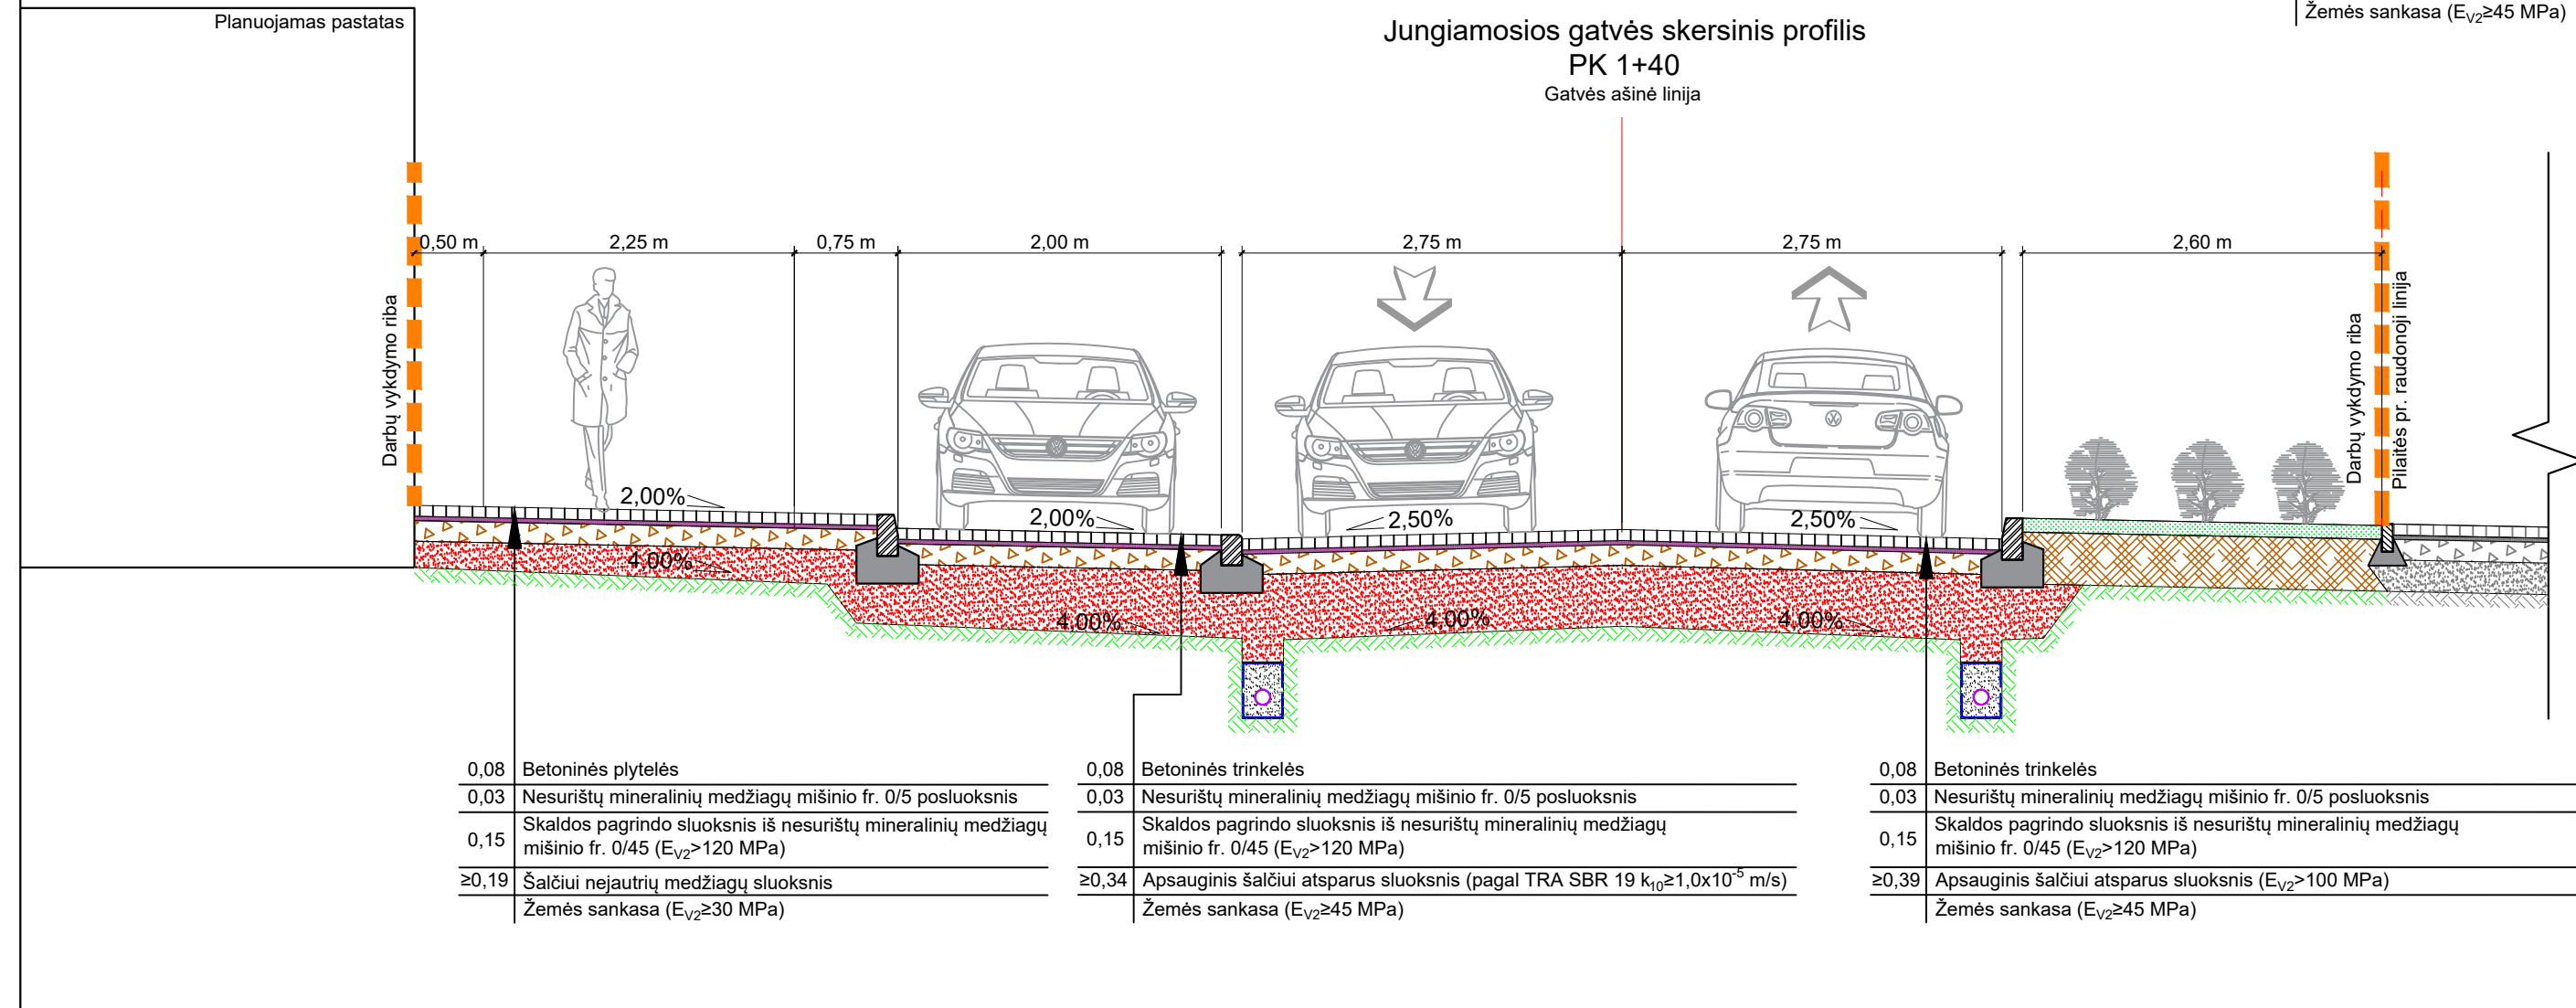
Žemės sankasa ($E_{V2}$≥45 MPa)

Planuojamas pastatas

Jungiamosios gatvės skersinis profilis
PK 1+40
Gatvės ašinė linija

0,50 m
2,25 m
0,75 m
2,00 m
2,75 m
2,75 m
2,60 m

Darbų vykdymo riba

Darbų vykdymo riba
Pilaitės pr. raudonoji linija

2,00%
2,00%
2,50%
2,50%
4,00%
4,00%
4,00%
4,00%

| 0,08 | Betoninės plytelės |
|---|---|
| 0,03 | Nesurištų mineralinių medžiagų mišinio fr. 0/5 posluoksnis |
| 0,15 | Skaldos pagrindo sluoksnis iš nesurištų mineralinių medžiagų mišinio fr. 0/45 ($E_{V2}$>120 MPa) |
| ≥0,19 | Šalčiui nejautrių medžiagų sluoksnis |
| | Žemės sankasa ($E_{V2}$≥30 MPa) |

| 0,08 | Betoninės trinkelės |
|---|---|
| 0,03 | Nesurištų mineralinių medžiagų mišinio fr. 0/5 posluoksnis |
| 0,15 | Skaldos pagrindo sluoksnis iš nesurištų mineralinių medžiagų mišinio fr. 0/45 ($E_{V2}$>120 MPa) |
| ≥0,34 | Apsauginis šalčiui atsparus sluoksnis (pagal TRA SBR 19 $k_{10}$≥1,0x$10^{-5}$ m/s) |
| | Žemės sankasa ($E_{V2}$≥45 MPa) |

| 0,08 | Betoninės trinkelės |
|---|---|
| 0,03 | Nesurištų mineralinių medžiagų mišinio fr. 0/5 posluoksnis |
| 0,15 | Skaldos pagrindo sluoksnis iš nesurištų mineralinių medžiagų mišinio fr. 0/45 ($E_{V2}$>120 MPa) |
| ≥0,39 | Apsauginis šalčiui atsparus sluoksnis ($E_{V2}$>100 MPa) |
| | Žemės sankasa ($E_{V2}$≥45 MPa) |